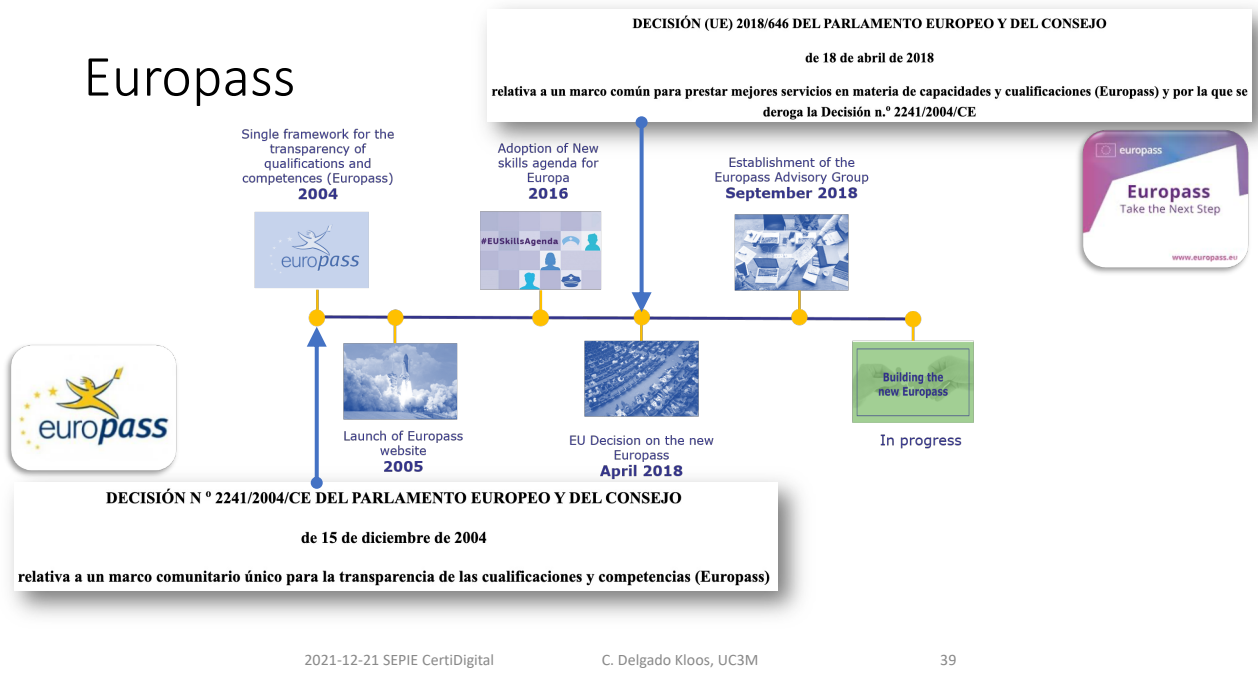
Europass

DECISIÓN (UE) 2018/646 DEL PARLAMENTO EUROPEO Y DEL CONSEJO

de 18 de abril de 2018

relativa a un marco común para prestar mejores servicios en materia de capacidades y cualificaciones (Europass) y por la que se deroga la Decisión n.º 2241/2004/CE

europass
Europass
Take the Next Step
www.europass.eu

Single framework for the transparency of qualifications and competences (Europass)
2004

europass

Adoption of New skills agenda for Europa
2016

#EUSkillsAgenda

Establishment of the Europass Advisory Group
September 2018

europass

Launch of Europass website
2005

EU Decision on the new Europass
April 2018

Building the new Europass

In progress

DECISIÓN N º 2241/2004/CE DEL PARLAMENTO EUROPEO Y DEL CONSEJO

de 15 de diciembre de 2004

relativa a un marco comunitario único para la transparencia de las cualificaciones y competencias (Europass)

2021-12-21 SEPIE CertiDigital C. Delgado Kloos, UC3M 39